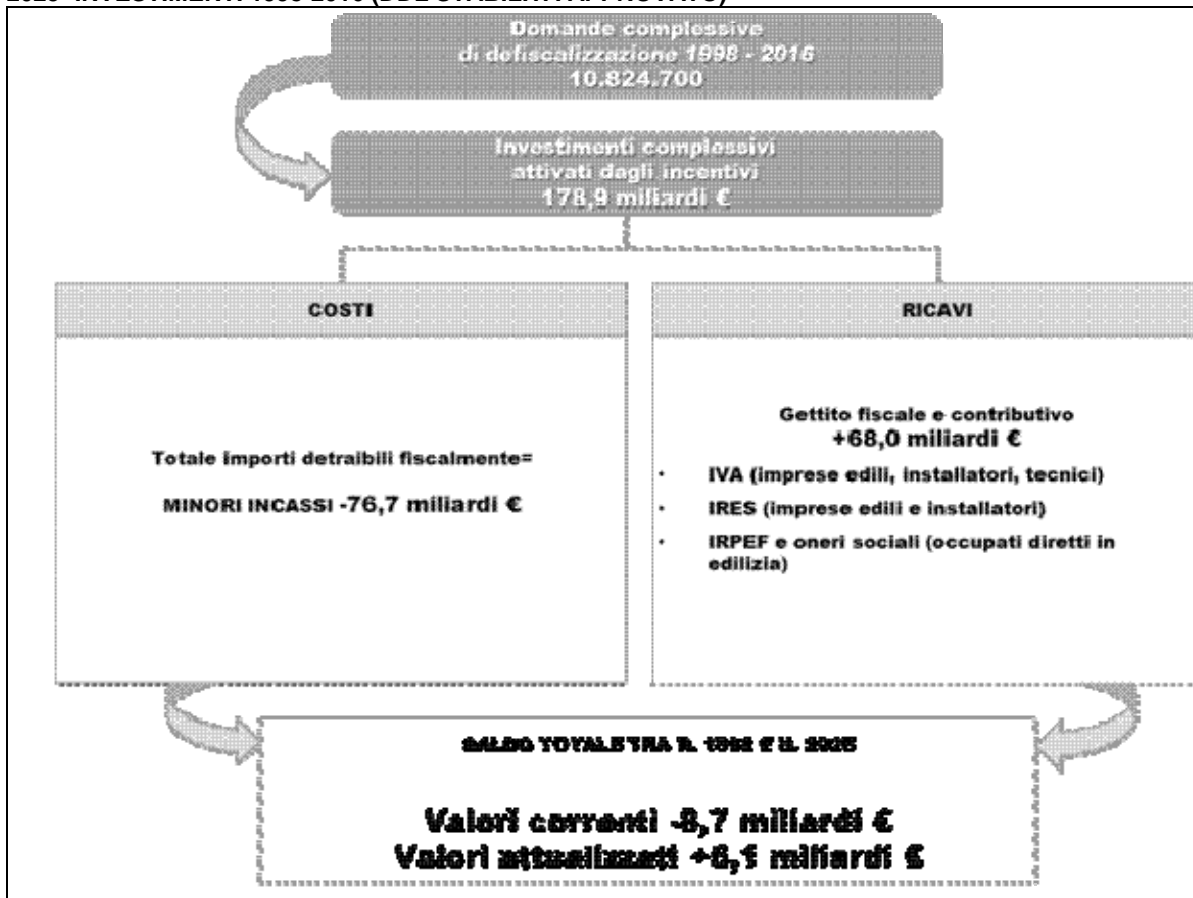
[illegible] INVESTIMENTI 1998-2016 (DDL STABILITÀ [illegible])

Domande complessive di defiscalizzazione 1998 - 2016 10.824.700

Investimenti complessivi attivati dagli incentivi 178,9 miliardi €

COSTI

Totale importi detraibili fiscalmente=

MINORI INCASSI -76,7 miliardi €

RICAVI

Gettito fiscale e contributivo +68,0 miliardi €

- IVA (imprese edili, installatori, tecnici)
- IRES (imprese edili e installatori)
- IRPEF e oneri sociali (occupati diretti in edilizia)

SALDO TOTALE TRA IL 1998 E IL 2025

Valori correnti -8,7 miliardi €
Valori attualizzati +6,1 miliardi €